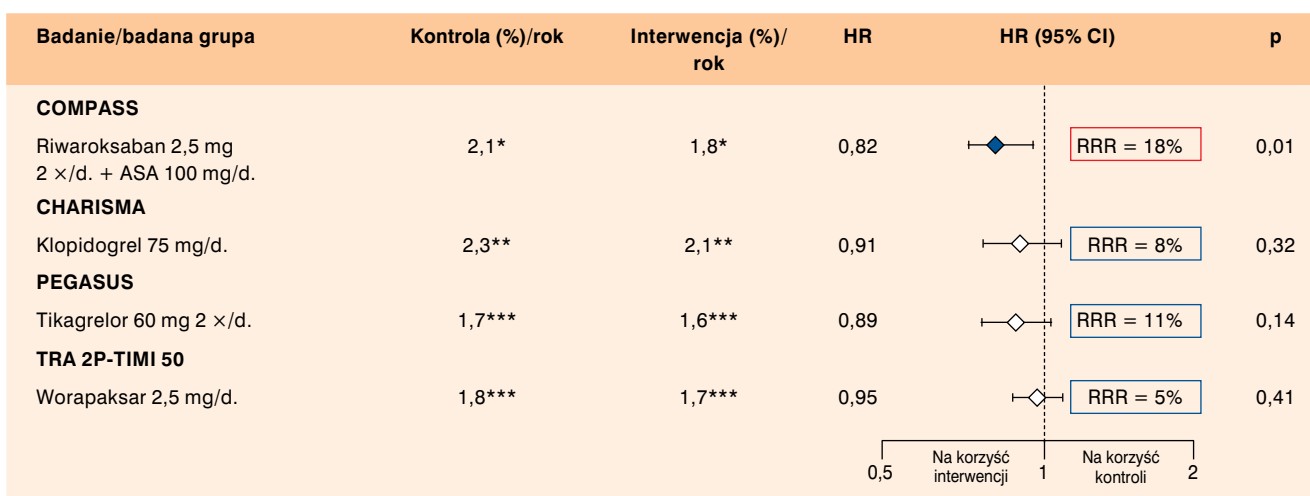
| Badanie/badana grupa | Kontrola (%)/rok | Interwencja (%)/rok | HR | HR (95% CI) | p |
|---|---|---|---|---|---|
| **COMPASS** | | | | | |
| Riwaroksaban 2,5 mg 2 ×/d. + ASA 100 mg/d. | 2,1* | 1,8* | 0,82 | RRR = 18% | 0,01 |
| **CHARISMA** | | | | | |
| Klopidogrel 75 mg/d. | 2,3** | 2,1** | 0,91 | RRR = 8% | 0,32 |
| **PEGASUS** | | | | | |
| Tikagrelor 60 mg 2 ×/d. | 1,7*** | 1,6*** | 0,89 | RRR = 11% | 0,14 |
| **TRA 2P-TIMI 50** | | | | | |
| Worapaksar 2,5 mg/d. | 1,8*** | 1,7*** | 0,95 | RRR = 5% | 0,41 |

0,5 Na korzyść interwencji 1 Na korzyść kontroli 2